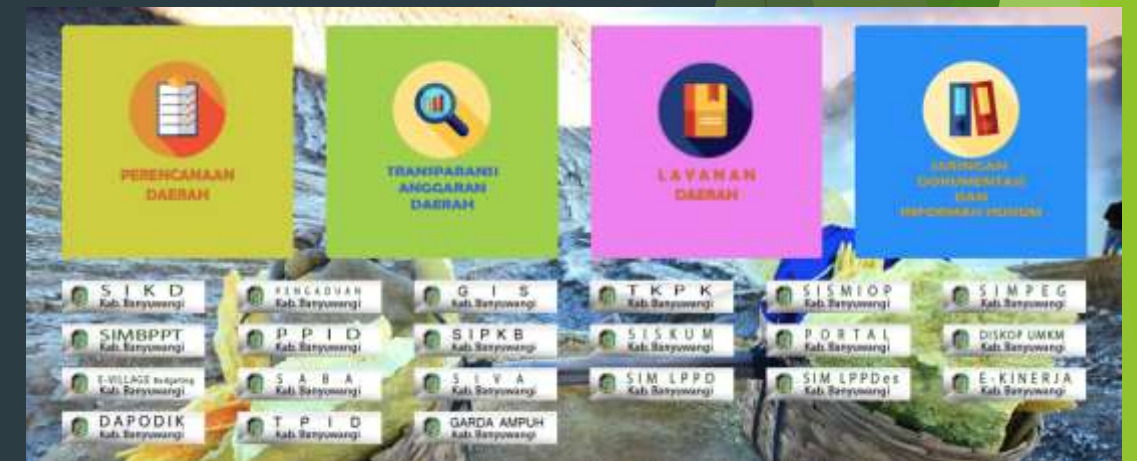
PERENCANAAN DAERAH

TRANSPARANSI ANGGARAN DAERAH

LAYANAN DAERAH

JARINGAN DOKUMENTASI DAN INFORMASI HUKUM

SIKD Kab. Banyuwangi

PENGADUAN Kab. Banyuwangi

GIS Kab. Banyuwangi

TKPK Kab. Banyuwangi

SISMIOP Kab. Banyuwangi

SIMPEG Kab. Banyuwangi

SIMBPPT Kab. Banyuwangi

PPID Kab. Banyuwangi

SIPKB Kab. Banyuwangi

SISKUM Kab. Banyuwangi

PORTAL Kab. Banyuwangi

DISKOP UMKM Kab. Banyuwangi

E-VILLAGE Budgeting Kab. Banyuwangi

SABA Kab. Banyuwangi

SIVA Kab. Banyuwangi

SIM LPPD Kab. Banyuwangi

SIM LPPDes Kab. Banyuwangi

E-KINERJA Kab. Banyuwangi

DAPODIK Kab. Banyuwangi

TPID Kab. Banyuwangi

GARDA AMPUH Kab. Banyuwangi